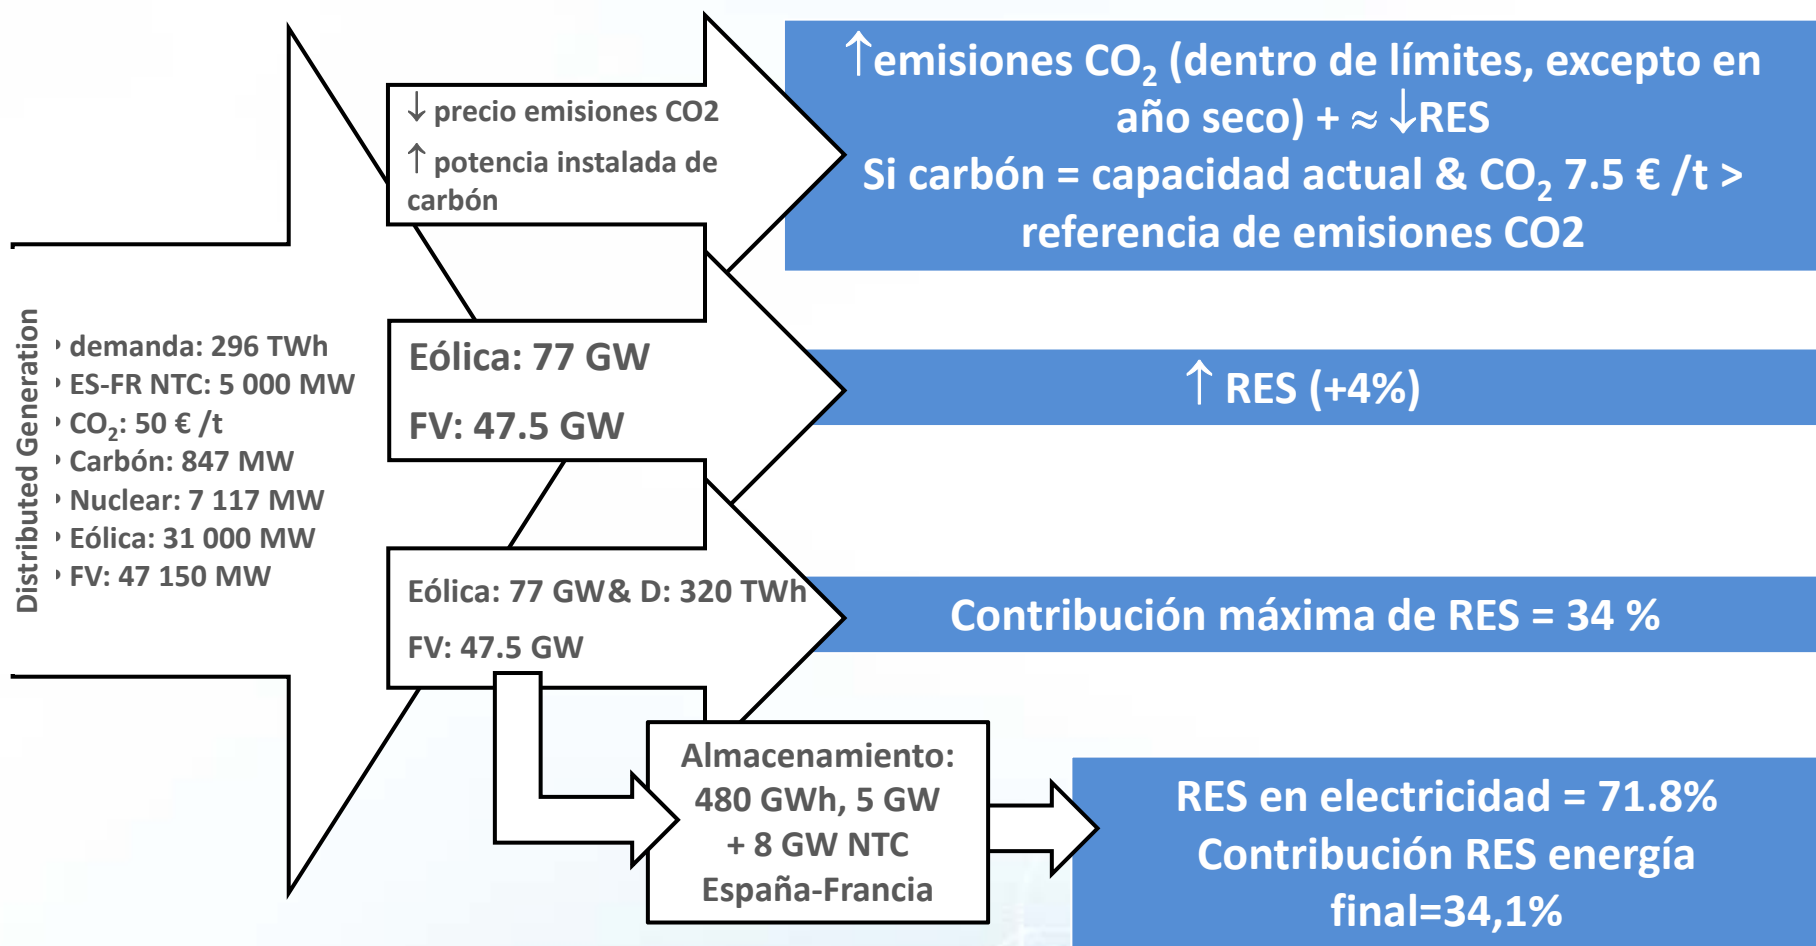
Distributed Generation

demanda: 296 TWh
ES-FR NTC: 5 000 MW
$CO_2$: 50 € /t
Carbón: 847 MW
Nuclear: 7 117 MW
Eólica: 31 000 MW
FV: 47 150 MW

↓ precio emisiones CO2
↑ potencia instalada de carbón

↑emisiones $CO_2$ (dentro de límites, excepto en año seco) + ≈ ↓RES
Si carbón = capacidad actual & $CO_2$ 7.5 € /t > referencia de emisiones CO2

Eólica: 77 GW
FV: 47.5 GW

↑ RES (+4%)

Eólica: 77 GW& D: 320 TWh
FV: 47.5 GW

Contribución máxima de RES = 34 %

Almacenamiento: 480 GWh, 5 GW + 8 GW NTC España-Francia

RES en electricidad = 71.8%
Contribución RES energía final=34,1%